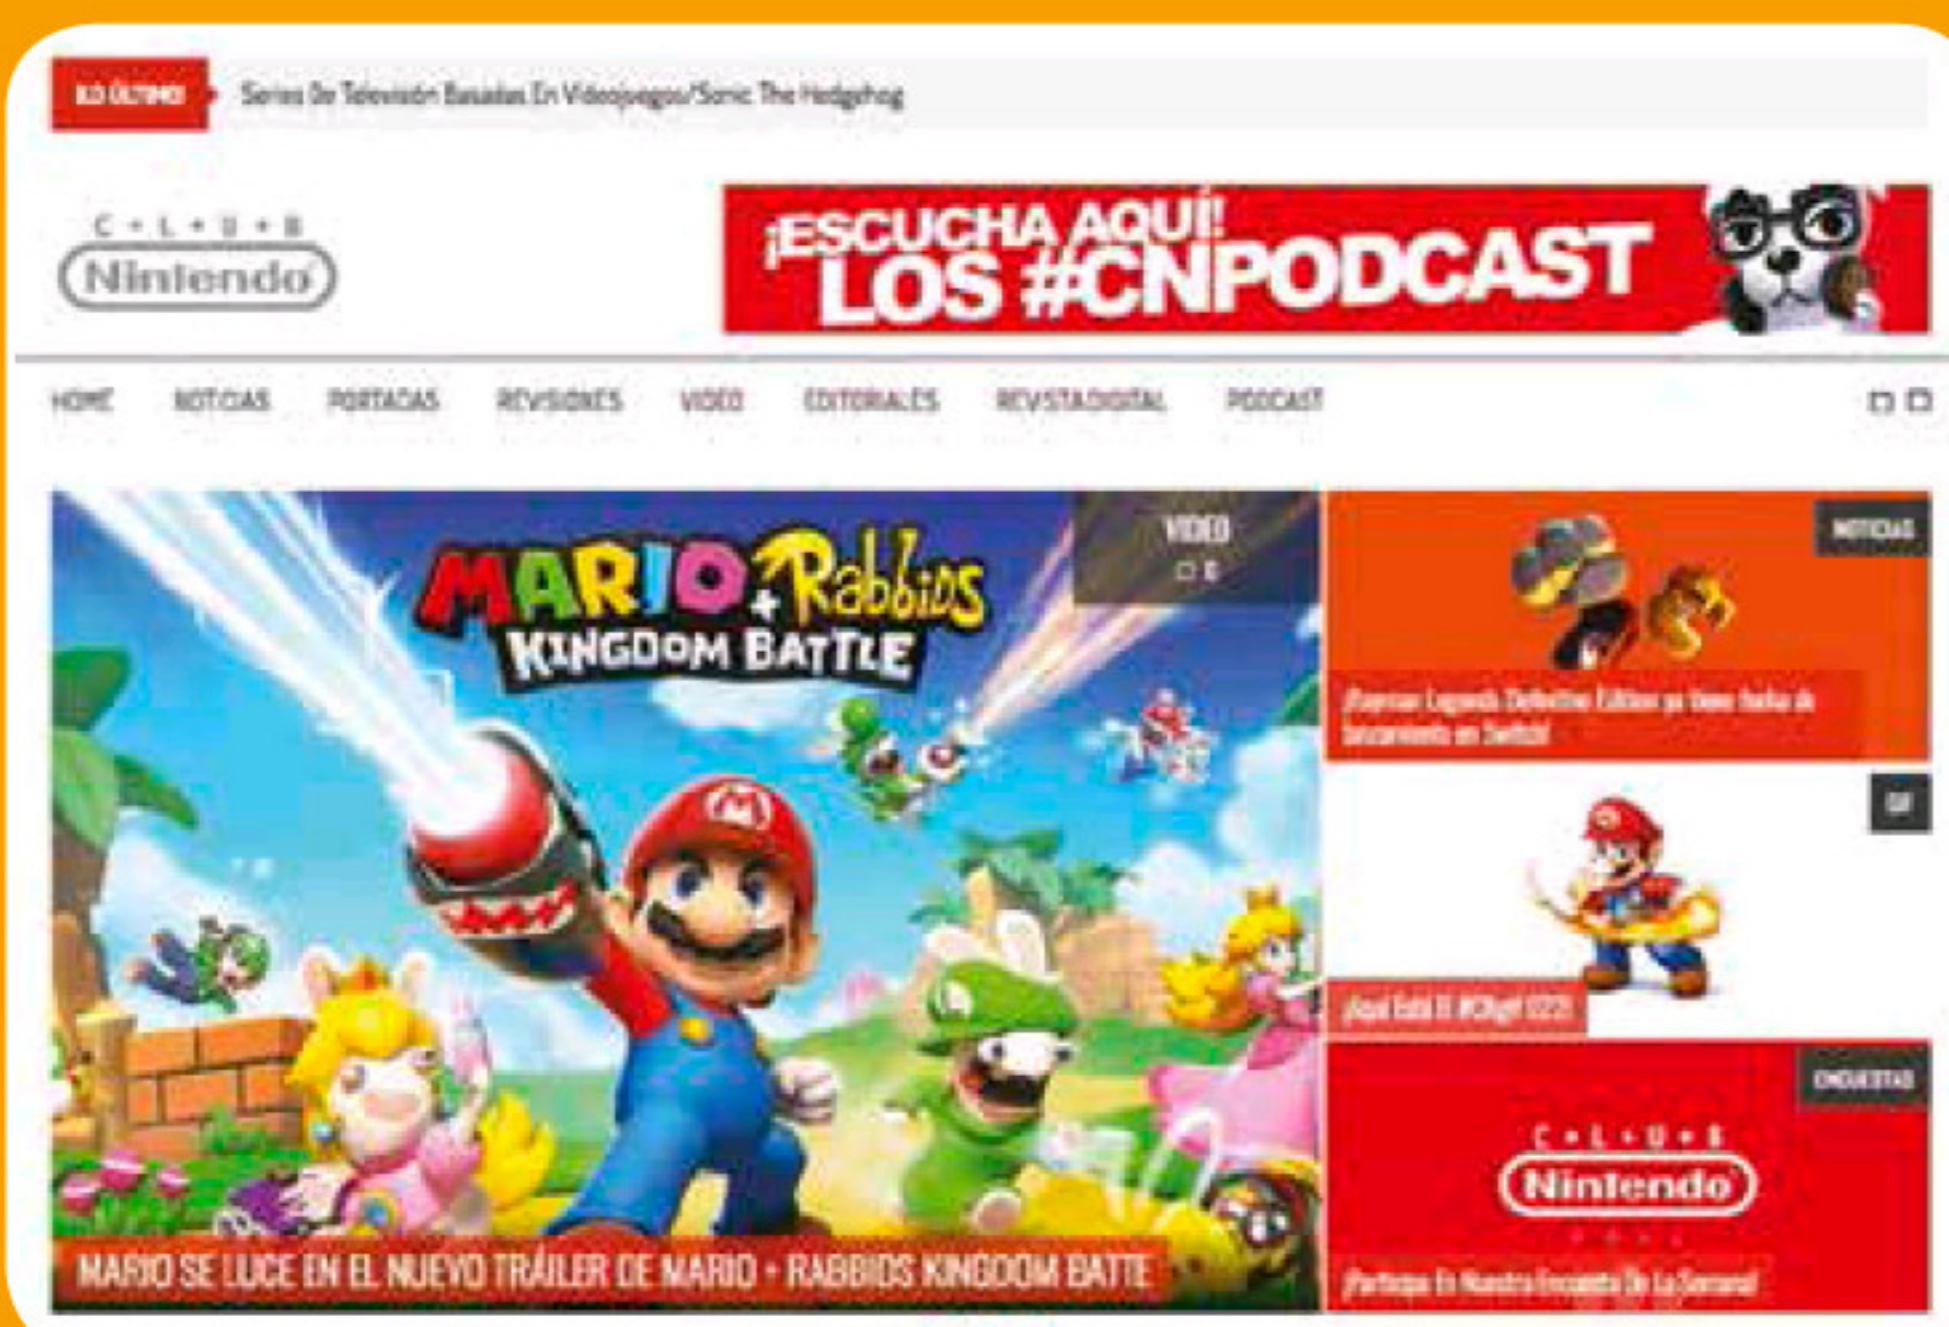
LO ÚLTIMO

Series De Televisión Basadas En Videojuegos/Sonic The Hedgehog

C • L • U • B
Nintendo

¡ESCUCHA AQUÍ!
LOS #CNPODCAST

HOME NOTICIAS PORTADAS REVISIONES VIDEO EDITORIALES REVISTA DIGITAL PODCAST

VIDEO

MARIO + Rabbids
KINGDOM BATTLE

MARIO SE LUCE EN EL NUEVO TRÁILER DE MARIO + RABBIDS KINGDOM BATTE

NOTICIAS

¡Dyarcan Legends Definitive Edition ya tiene fecha de lanzamiento en Switch!

GIF

¡Aquí Está El #CNgif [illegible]!

ENCUESTAS

C • L • U • B
Nintendo

¡Participa En Nuestra Encuesta De La Semana!